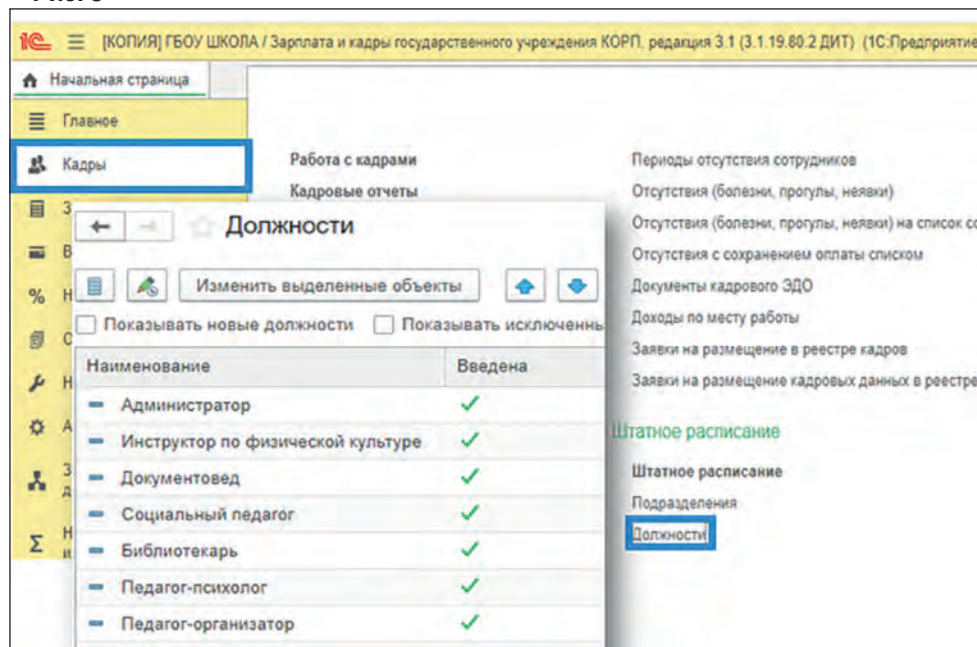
1С ≡ [КОПИЯ] ГБОУ ШКОЛА / Зарплата и кадры государственного учреждения КОРП, редакция 3.1 (3.1.19.80.2 ДИТ) (1С:Предприятие

Начальная страница

Главное

Кадры

З

В

Н

С

Н

А

З д

Н и

Работа с кадрами

Кадровые отчеты

Периоды отсутствия сотрудников

Отсутствия (болезни, прогулы, неявки)

Отсутствия (болезни, прогулы, неявки) на список со

Отсутствия с сохранением оплаты списком

Документы кадрового ЭДО

Доходы по месту работы

Заявки на размещение в реестре кадров

Заявки на размещение кадровых данных в реестре

Штатное расписание

Штатное расписание

Подразделения

Должности

Должности

Изменить выделенные объекты

Показывать новые должности

Показывать исключенны

| Наименование | Введена |
|---|---|
| Администратор | ✓ |
| Инструктор по физической культуре | ✓ |
| Документовед | ✓ |
| Социальный педагог | ✓ |
| Библиотекарь | ✓ |
| Педагог-психолог | ✓ |
| Педагог-организатор | ✓ |